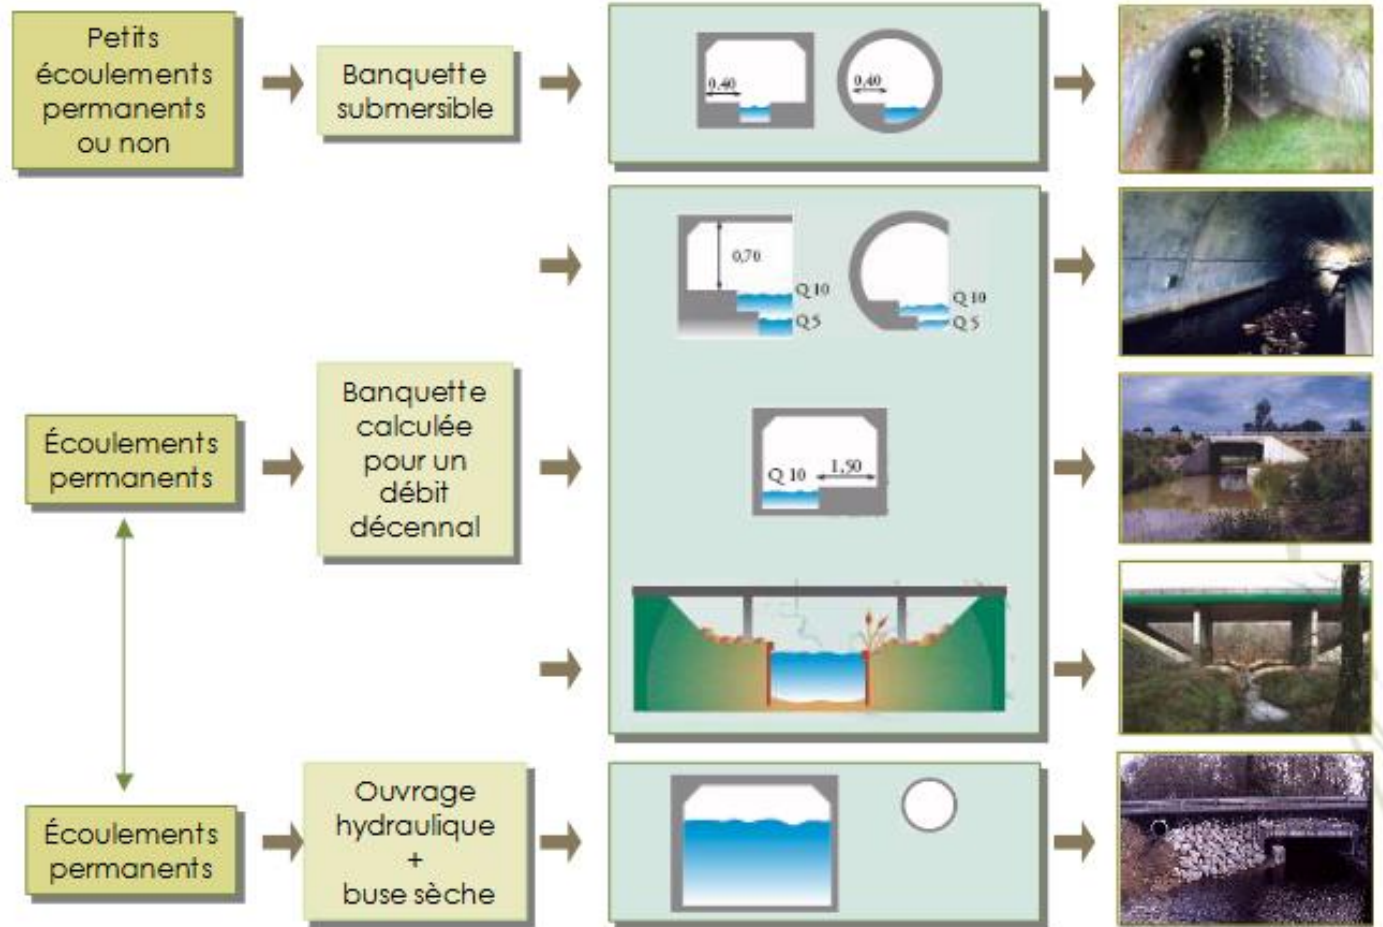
Petits écoulements permanents ou non

Banquette submersible

0,40

0,40

0,70

Q 10

Q 5

Q 10

Q 5

Écoulements permanents

Banquette calculée pour un débit décennal

Q 10

1,50

Écoulements permanents

Ouvrage hydraulique + buse sèche